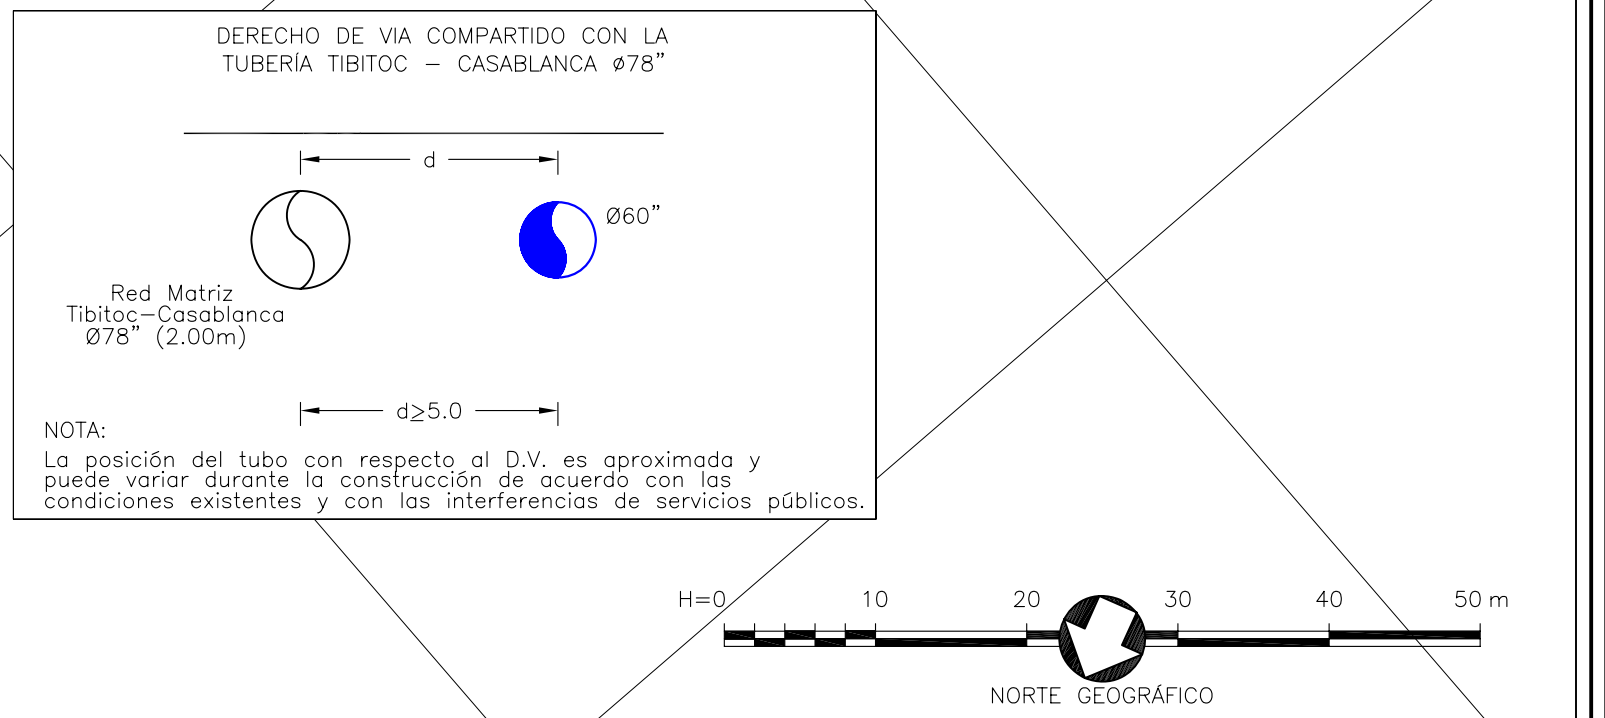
DERECHO DE VIA COMPARTIDO CON LA TUBERÍA TIBITOC – CASABLANCA ø78"

d

Ø60"

Red Matriz
Tibitoc–Casablanca
Ø78" (2.00m)

d≥5.0

NOTA:
La posición del tubo con respecto al D.V. es aproximada y puede variar durante la construcción de acuerdo con las condiciones existentes y con las interferencias de servicios públicos.

H=0 10 20 30 40 50 m

NORTE GEOGRÁFICO